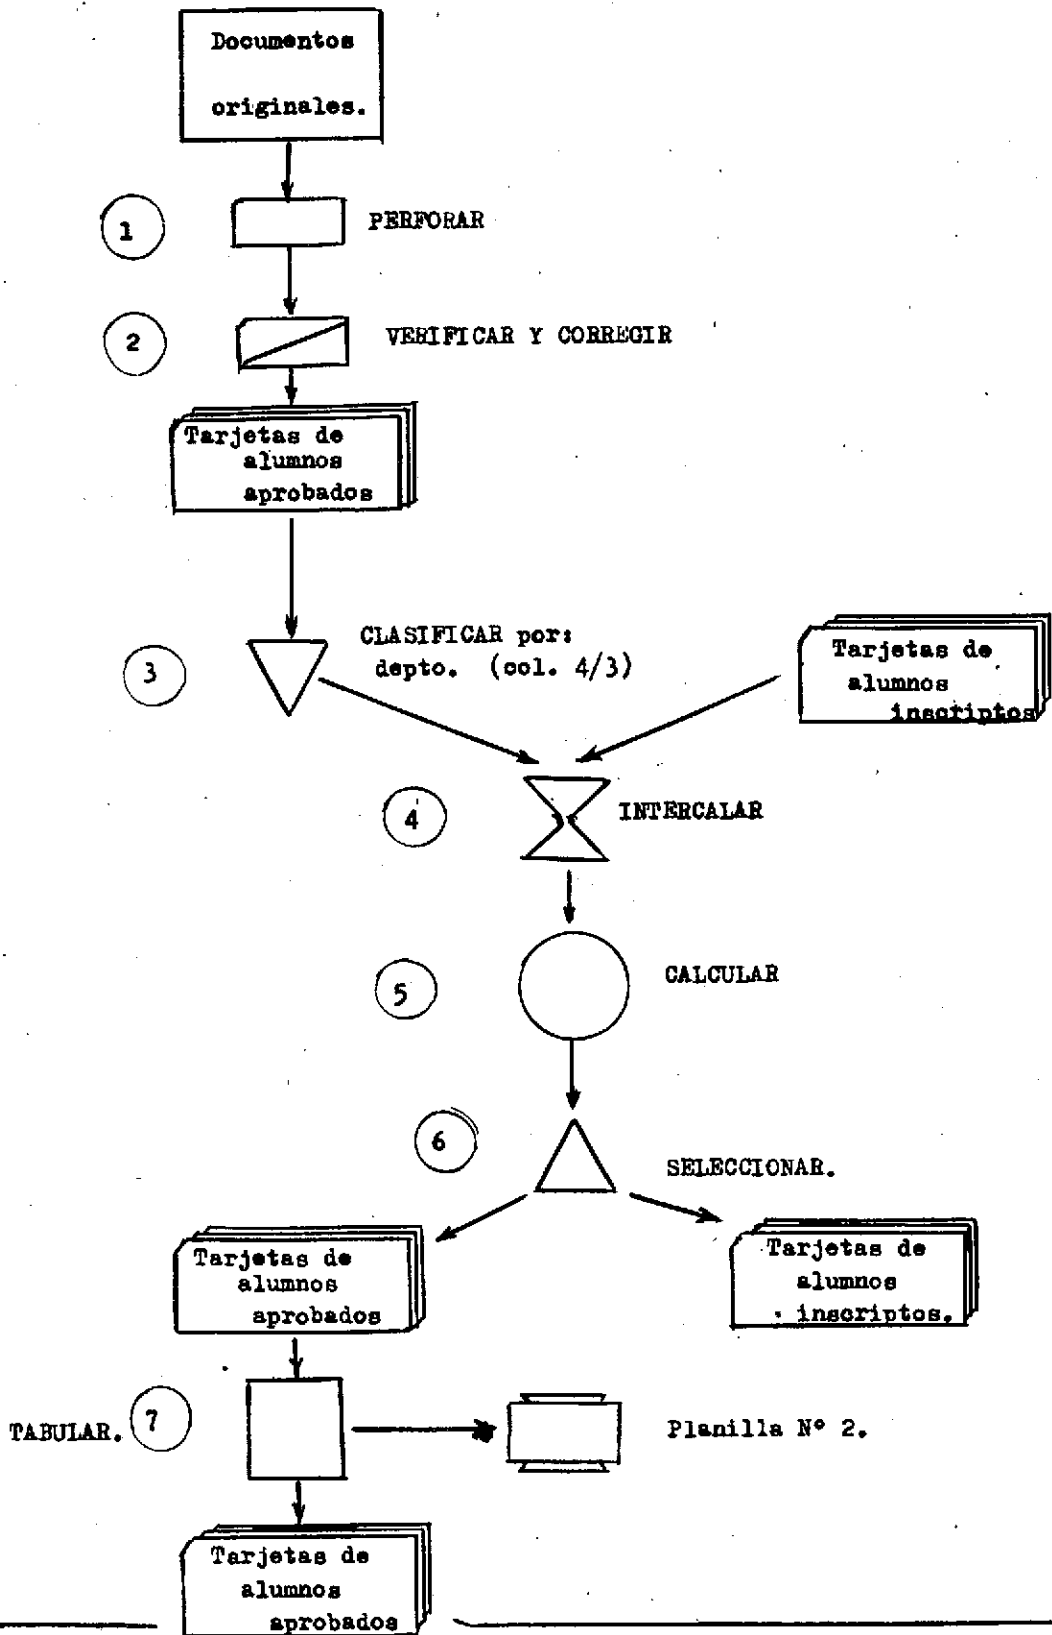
Documentos originales.

1

PERFORAR

2

VERIFICAR Y CORREGIR

Tarjetas de alumnos aprobados

3

CLASIFICAR por: depto. (col. 4/3)

Tarjetas de alumnos inscriptos

4

INTERCALAR

5

CALCULAR

6

SELECCIONAR.

Tarjetas de alumnos aprobados

Tarjetas de alumnos inscriptos.

TABULAR.

7

Planilla N° 2.

Tarjetas de alumnos aprobados